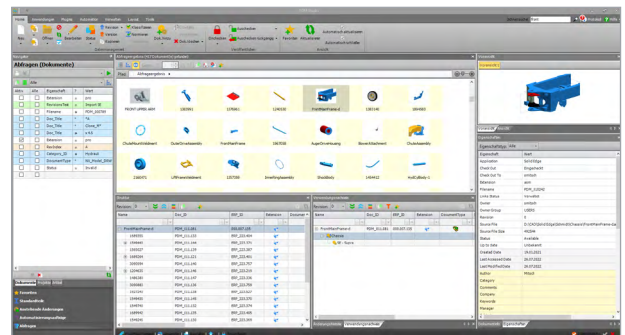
Abfragen (Dokumente)

Abfragen
Abfrageergebnis

FRONT UPPER ARM
FrontMainFrame.a
ChuteMountAttachment
GuideStraightAssembly
FrontMainFrame
AugerDriveHousing
ChuteAssembly
LiftFrameAssembly
DrumSlopeAssembly

Struktur
Name | Doc_ID | ERP_ID | Relevance | Document
FrontMainFrame.a | PDM_011163 | ERP_223103

Verwendungsnachweis

Eigenschaften
Eigenschaft | Wert
Application | SolidEdge
Check Out | Eingecheckt
Extension | asm
Filename | PDM_010240
Locks Status | nonvalue
Owner | umbuh
Status | Available
Author
Category
Comments
Company
Keywords
Manager

Dokumente
Eigenschaften